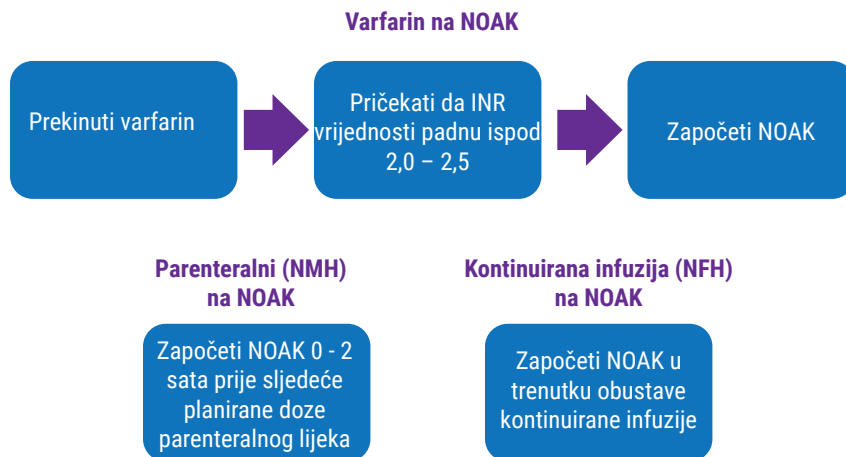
Varfarin na NOAK

Prekinuti varfarin

Pričekati da INR vrijednosti padnu ispod 2,0 – 2,5

Započeti NOAK

Parenteralni (NMH) na NOAK

Započeti NOAK 0 - 2 sata prije sljedeće planirane doze parenteralnog lijeka

Kontinuirana infuzija (NFH) na NOAK

Započeti NOAK u trenutku obustave kontinuirane infuzije